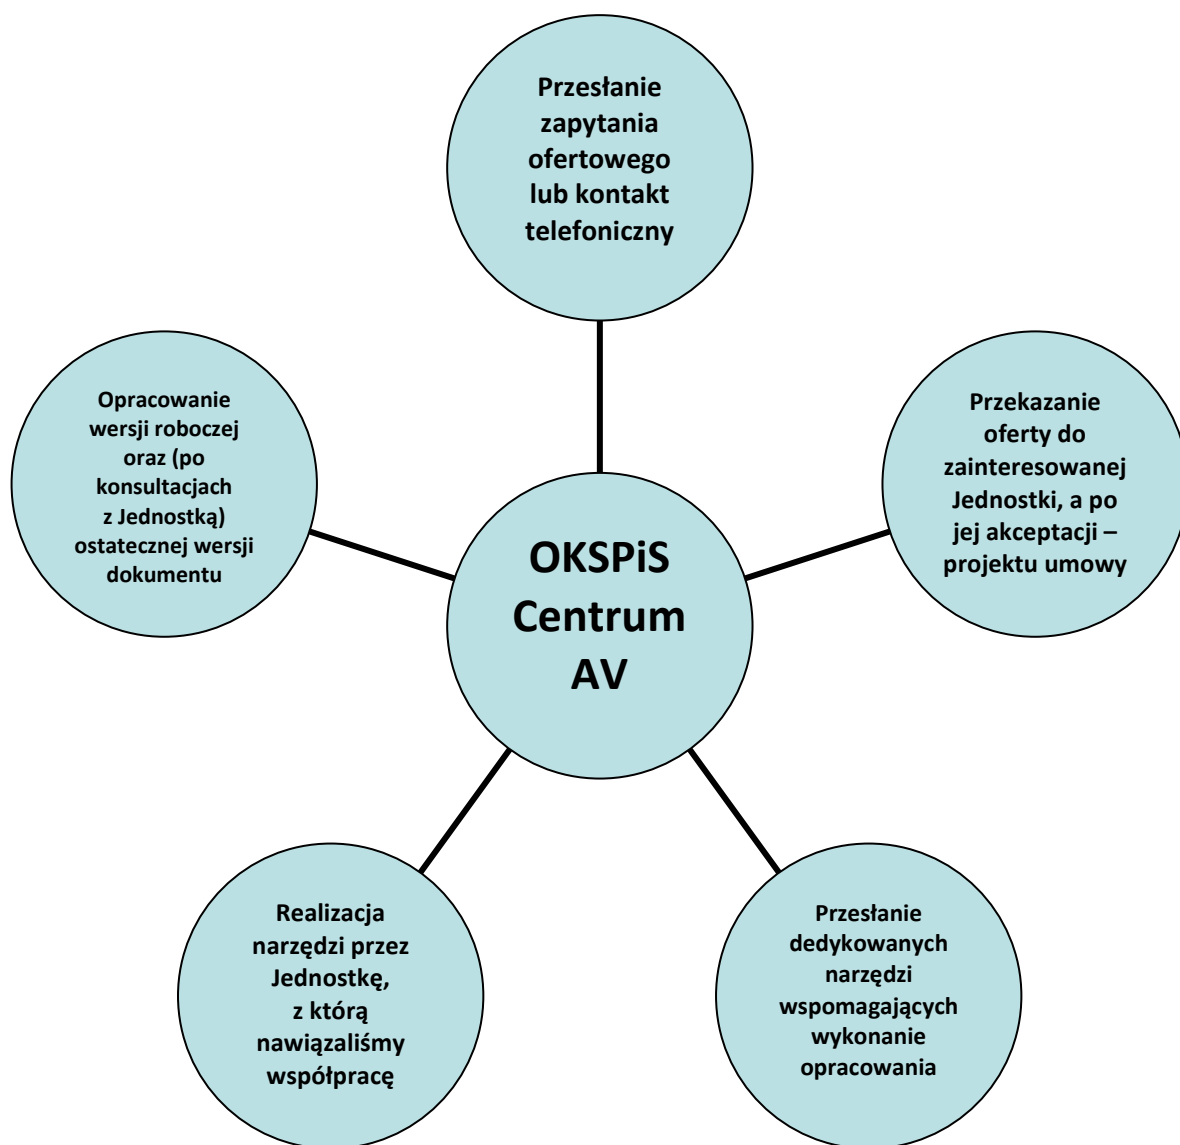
Przesłanie zapytania ofertowego lub kontakt telefoniczny

Opracowanie wersji roboczej oraz (po konsultacjach z Jednostką) ostatecznej wersji dokumentu

OKSPiS Centrum AV

Przekazanie oferty do zainteresowanej Jednostki, a po jej akceptacji – projektu umowy

Realizacja narzędzi przez Jednostkę, z którą nawiązaliśmy współpracę

Przesłanie dedykowanych narzędzi wspomagających wykonanie opracowania